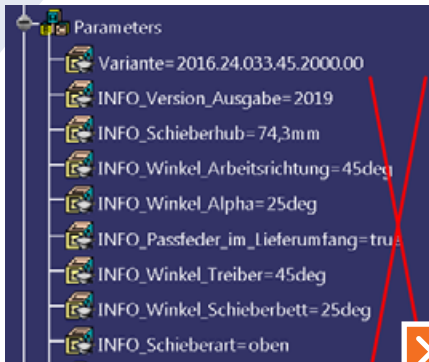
Parameters
Variante=2016.24.033.45.2000.00
INFO_Version_Ausgabe=2019
INFO_Schieberhub=74,3mm
INFO_Winkel_Arbeitsrichtung=45deg
INFO_Winkel_Alpha=25deg
INFO_Passfeder_im_Lieferumfang=tru
INFO_Winkel_Treiber=45deg
INFO_Winkel_Schieberbett=25deg
INFO_Schieberart=oben